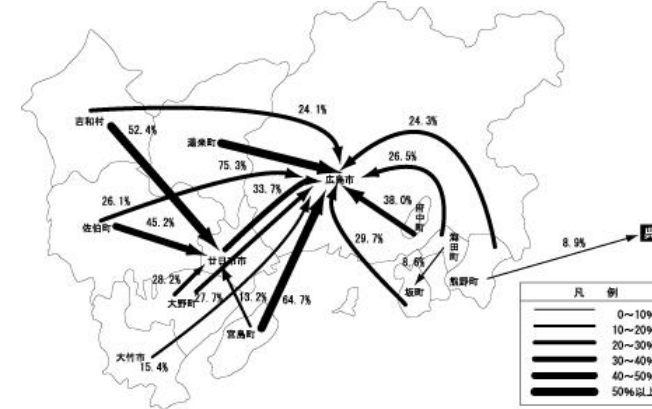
吉和村
52.4%
24.1%
24.3%
湯来町
75.3%
26.5%
広島市
26.1%
33.7%
38.0%
府中町
海田町
佐伯町
45.2%
29.7%
8.9%
廿日市市
8.6%
28.2%
熊野町
大野町
27.7%
13.2%
64.7%
坂町
宮島町
大竹市
15.4%

| 凡 | 例 |
|---|---|
| | 0～10% |
| | 10～20% |
| | 20～30% |
| | 30～40% |
| | 40～50% |
| | 50%以上 |